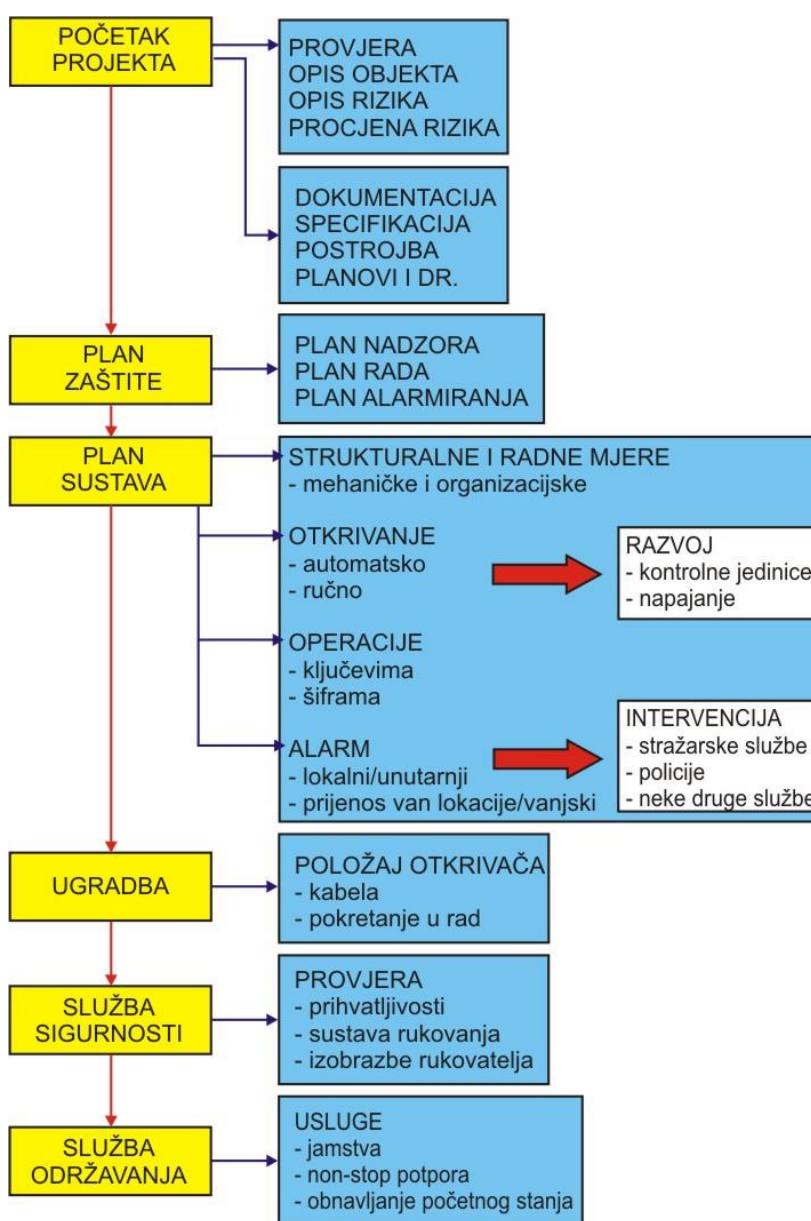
POČETAK PROJEKTA

PROVJERA
OPIS OBJEKTA
OPIS RIZIKA
PROCJENA RIZIKA

DOKUMENTACIJA
SPECIFIKACIJA
POSTROJBA
PLANOVI I DR.

PLAN ZAŠTITE

PLAN NADZORA
PLAN RADA
PLAN ALARMIRANJA

PLAN SUSTAVA

STRUKTURALNE I RADNE MJERE
- mehaničke i organizacijske

OTKRIVANJE
- automatsko
- ručno

RAZVOJ
- kontrolne jedinice
- napajanje

OPERACIJE
- ključevima
- šiframa

ALARM
- lokalni/unutarnji
- prijenos van lokacije/vanjski

INTERVENCIJA
- stražarske službe
- policije
- neke druge službe

UGRADBA

POLOŽAJ OTKRIVAČA
- kabela
- pokretanje u rad

SLUŽBA SIGURNOSTI

PROVJERA
- prihvatljivosti
- sustava rukovanja
- izobrazbe rukovatelja

SLUŽBA ODRŽAVANJA

USLUGE
- jamstva
- non-stop potpora
- obnavljanje početnog stanja